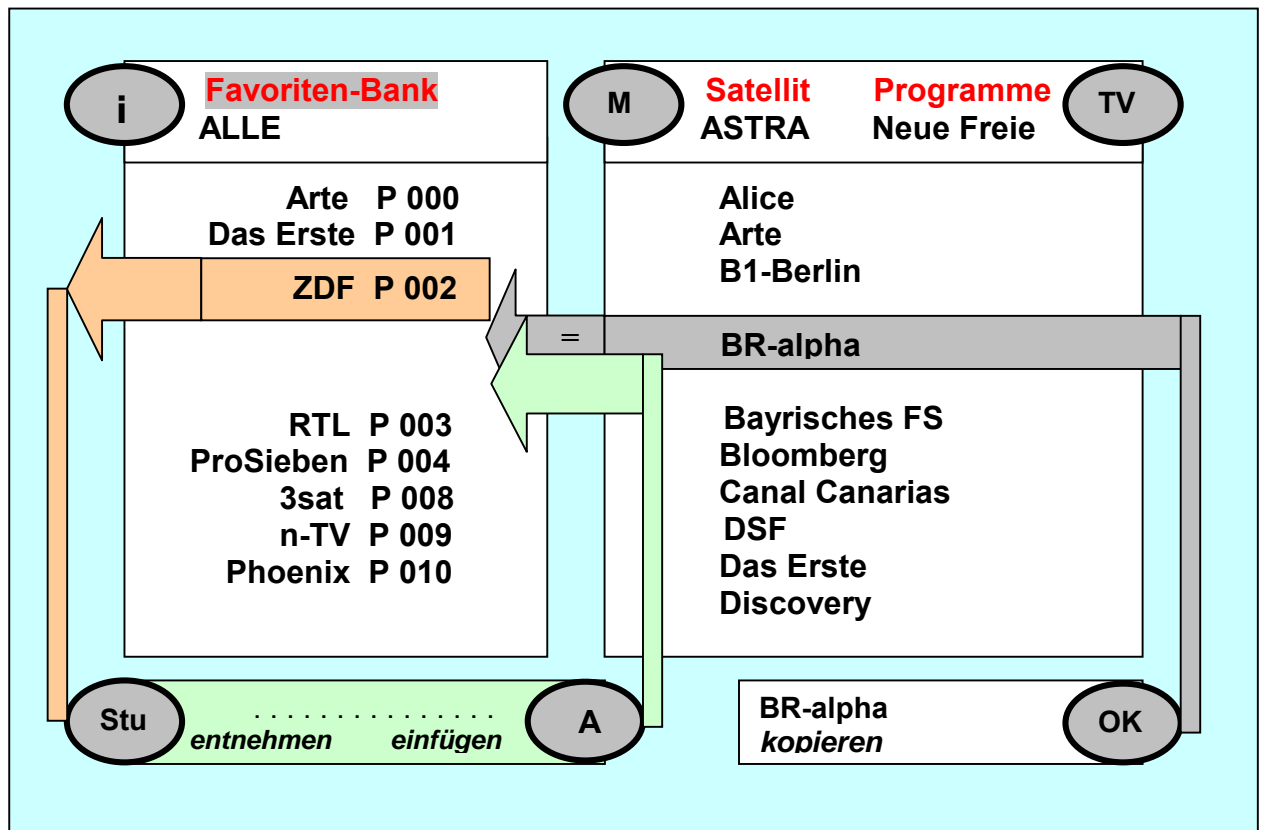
i

Favoriten-Bank
ALLE

Arte P 000
Das Erste P 001
ZDF P 002
RTL P 003
ProSieben P 004
3sat P 008
n-TV P 009
Phoenix P 010

M

Satellit
ASTRA

Programme
Neue Freie

TV

Alice
Arte
B1-Berlin
=
BR-alpha
Bayrisches FS
Bloomberg
Canal Canarias
DSF
Das Erste
Discovery

Stu
. . . . . . . . . . . . . . .
entnehmen einfügen
A

BR-alpha
kopieren
OK